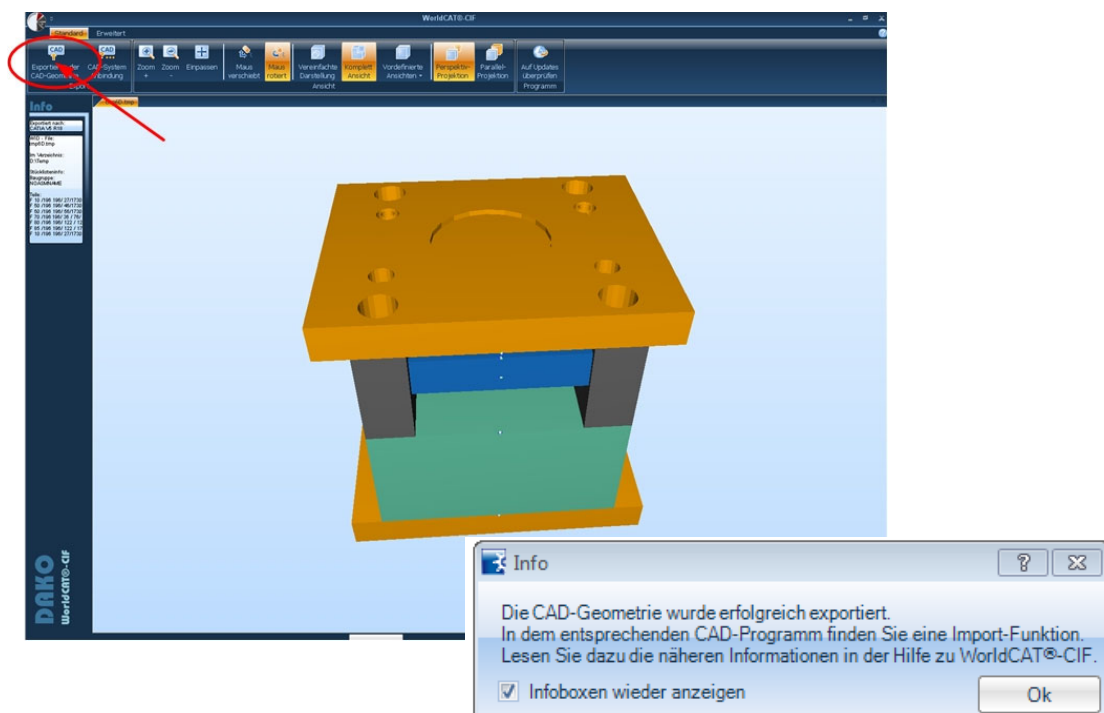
WorldCAT®-CIF

Standard Erweitert

CAD Exportieren der CAD-Geometrie

CAD CAD-System Verbindung

Export

Zoom +

Zoom -

Einpassen

Maus verschiebt

Maus rotiert

Vereinfachte Darstellung

Komplett Ansicht

Vordefinierte Ansichten

Perspektiv-Projektion

Parallel-Projektion

Ansicht

Auf Updates überprüfen

Programm

Info

Exportiert nach: CATIA V5 R19

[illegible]

DAKO WorldCAT®-CIF

Info

Die CAD-Geometrie wurde erfolgreich exportiert.
In dem entsprechenden CAD-Programm finden Sie eine Import-Funktion.
Lesen Sie dazu die näheren Informationen in der Hilfe zu WorldCAT®-CIF.

☑ Infoboxen wieder anzeigen

Ok